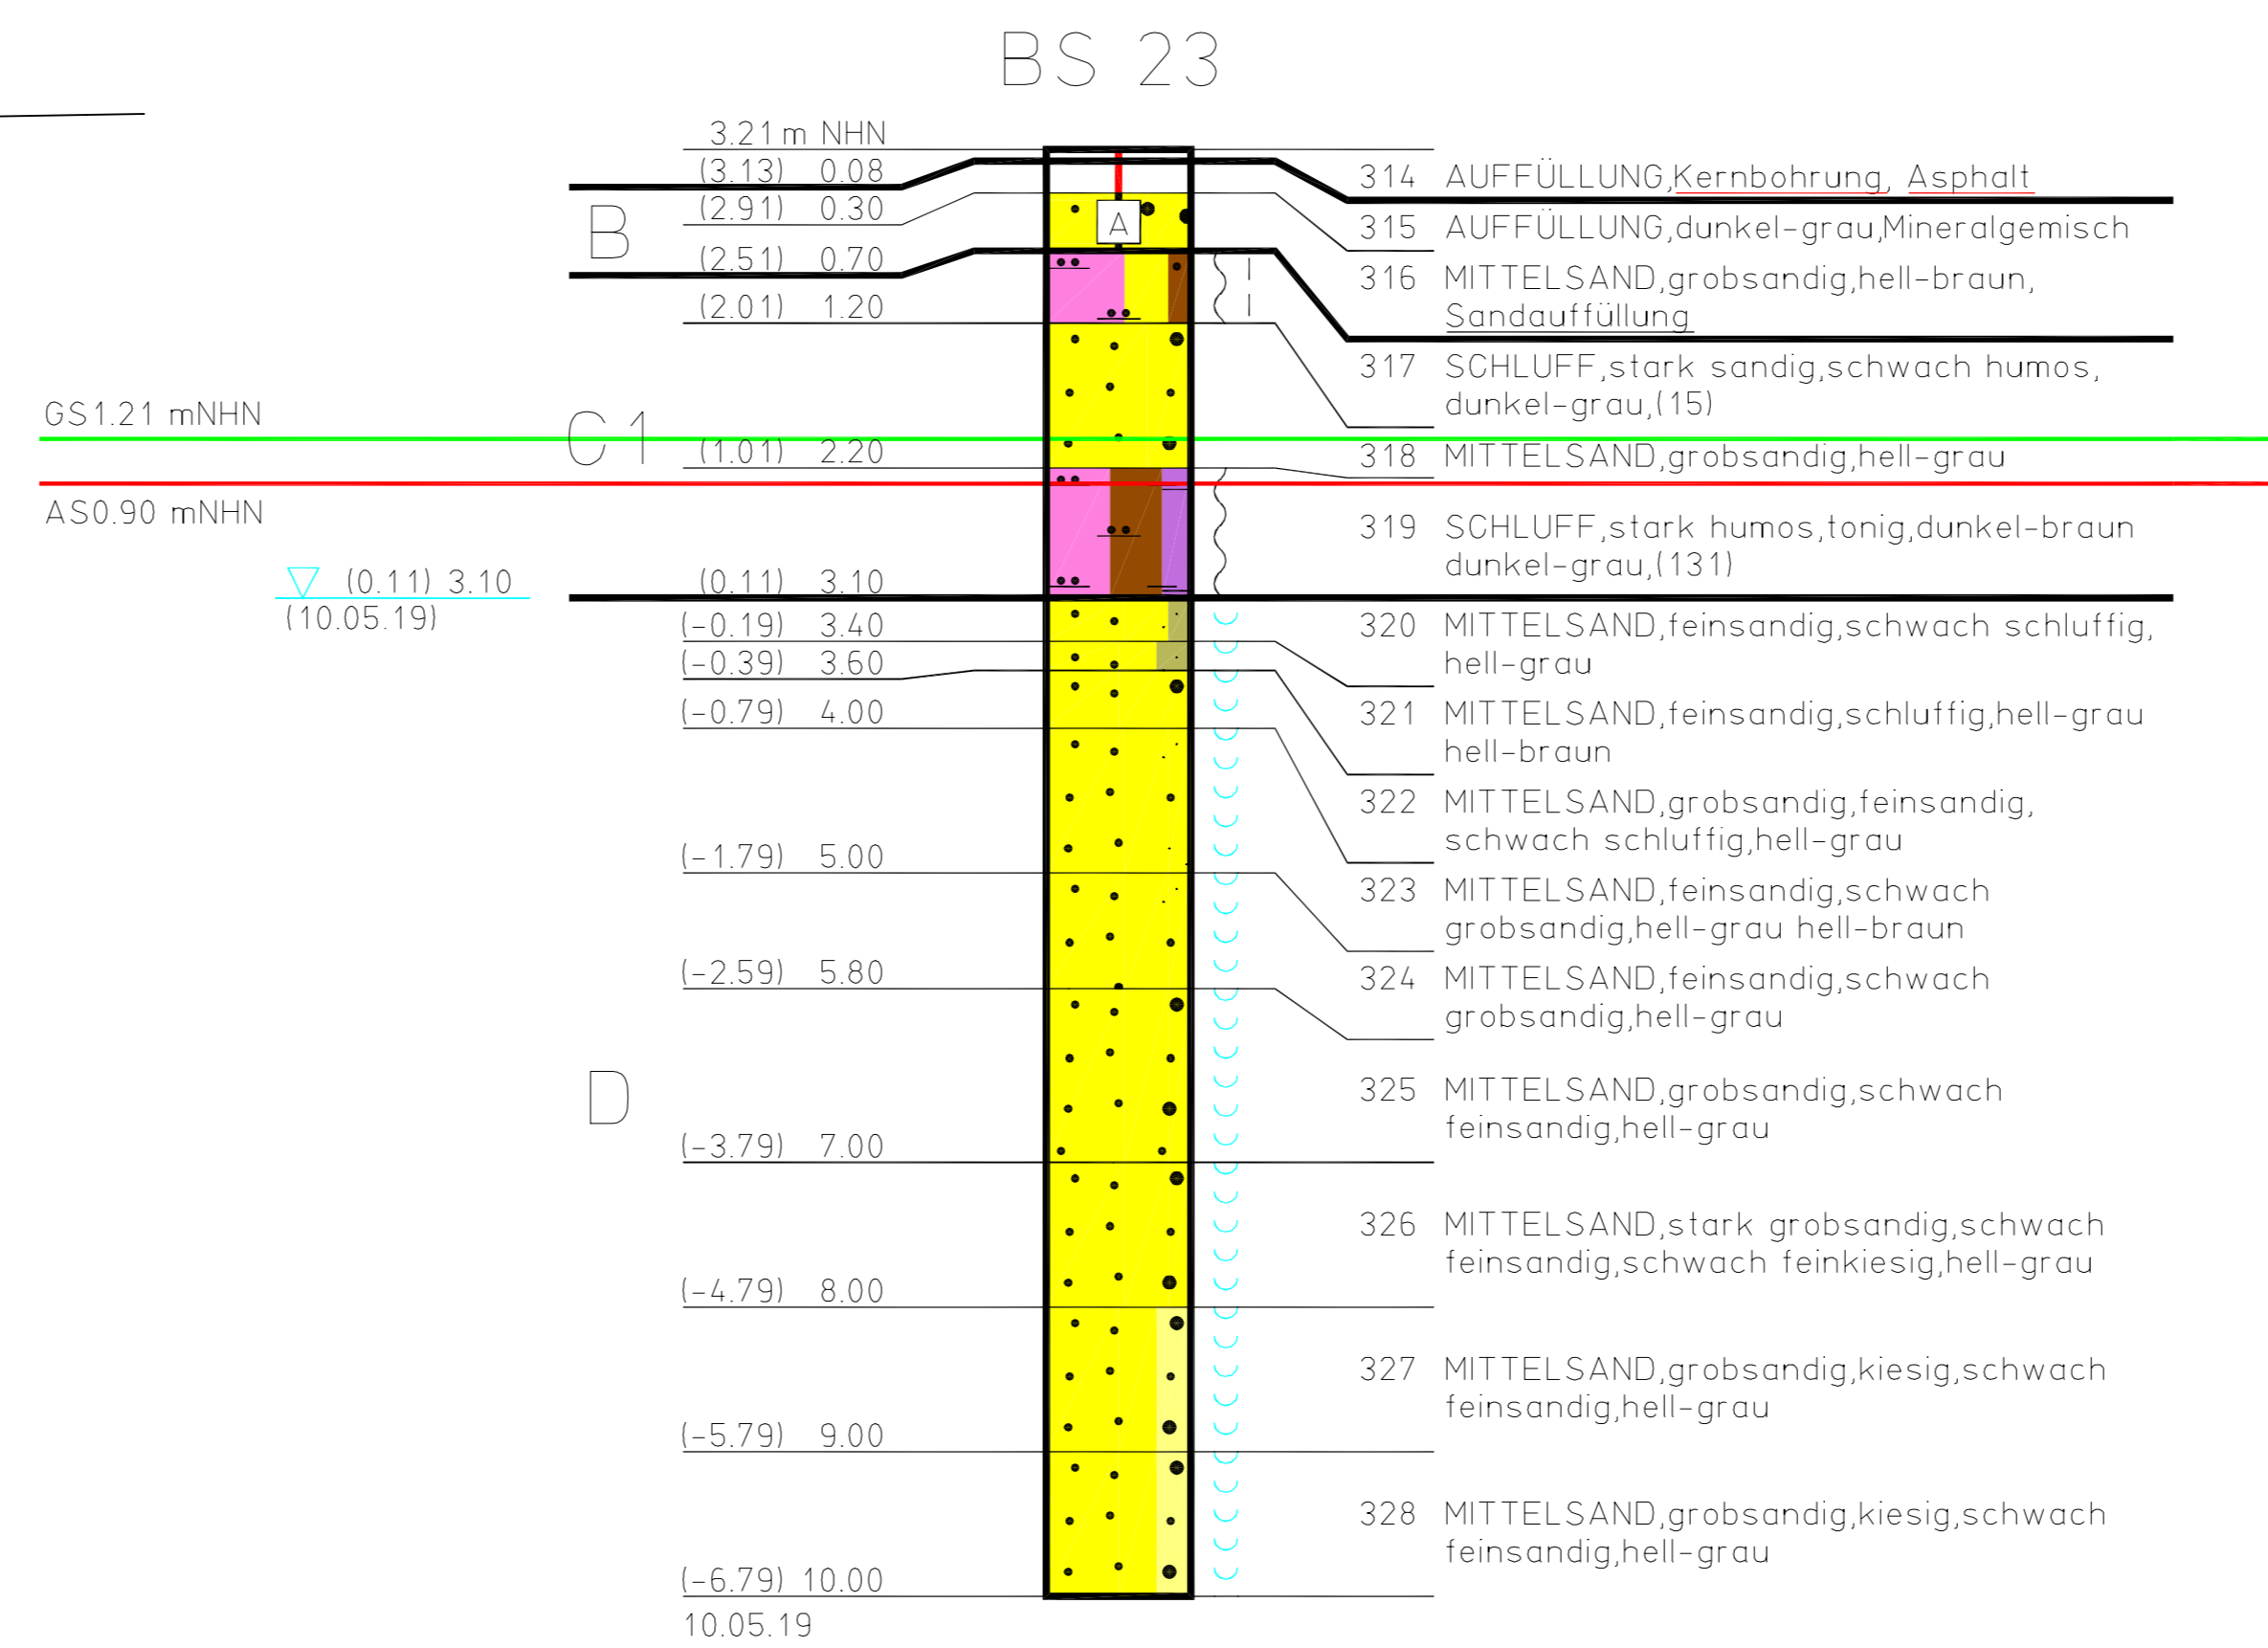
BS 23

3.21 m NHN
(3.13) 0.08
(2.91) 0.30
(2.51) 0.70
(2.01) 1.20

B

A

314 AUFFÜLLUNG,Kernbohrung, Asphalt
315 AUFFÜLLUNG,dunkel-grau,Mineralgemisch
316 MITTELSAND,grobsandig,hell-braun, Sandauffüllung
317 SCHLUFF,stark sandig,schwach humos, dunkel-grau,(15)

GS1.21 mNHN
C 1
(1.01) 2.20
318 MITTELSAND,grobsandig,hell-grau

AS0.90 mNHN
319 SCHLUFF,stark humos,tonig,dunkel-braun dunkel-grau,(131)

(0.11) 3.10
(10.05.19)
(0.11) 3.10
(-0.19) 3.40
(-0.39) 3.60
(-0.79) 4.00
(-1.79) 5.00
(-2.59) 5.80

320 MITTELSAND,feinsandig,schwach schluffig, hell-grau
321 MITTELSAND,feinsandig,schluffig,hell-grau hell-braun
322 MITTELSAND,grobsandig,feinsandig, schwach schluffig,hell-grau
323 MITTELSAND,feinsandig,schwach grobsandig,hell-grau hell-braun
324 MITTELSAND,feinsandig,schwach grobsandig,hell-grau

D
(-3.79) 7.00
325 MITTELSAND,grobsandig,schwach feinsandig,hell-grau

(-4.79) 8.00
326 MITTELSAND,stark grobsandig,schwach feinsandig,schwach feinkiesig,hell-grau

(-5.79) 9.00
327 MITTELSAND,grobsandig,kiesig,schwach feinsandig,hell-grau

(-6.79) 10.00
328 MITTELSAND,grobsandig,kiesig,schwach feinsandig,hell-grau

10.05.19